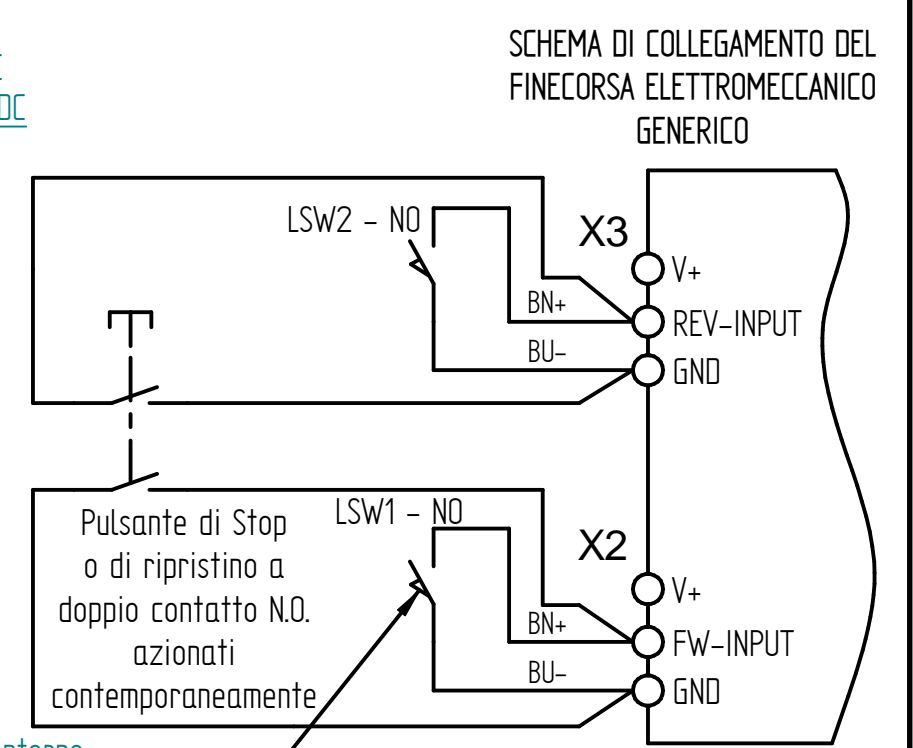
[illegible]
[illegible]
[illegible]DC

SCHEMA DI COLLEGAMENTO DEL FINECORSA ELETTROMECCANICO GENERICO

LSW2 - NO

X3

V+

BN+

REV-INPUT

BU-

GND

Pulsante di Stop o di ripristino a doppio contatto N.O. azionati contemporaneamente

LSW1 - NO

X2

V+

BN+

FW-INPUT

BU-

GND

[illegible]nterno